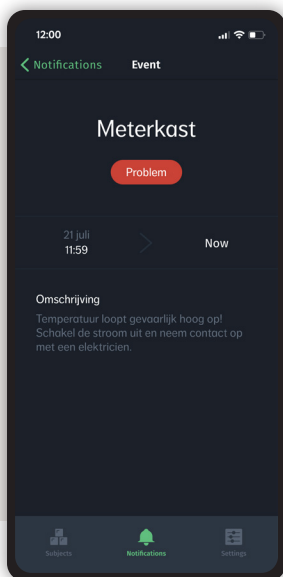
12:00

Notifications Event

Meterkast

Problem

21 juli
11:59

Now

Omschrijving

Temperatuur loopt gevaarlijk hoog op! Schakel de stroom uit en neem contact op met een elektricien.

Subjects Notifications Settings